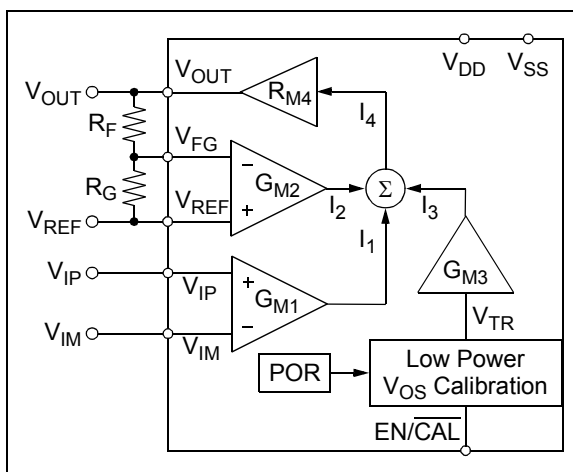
$V_{DD}$ $V_{SS}$

$V_{OUT}$ $V_{OUT}$ $R_{M4}$ $I_4$

$R_F$ $V_{FG}$

$-$ $G_{M2}$ $\Sigma$

$R_G$ $V_{REF}$ $V_{REF}$ $+$ $I_2$ $I_3$

$I_1$

$V_{IP}$ $+$ $G_{M3}$

$V_{IP}$ $G_{M1}$

$V_{IM}$ $-$ $V_{TR}$

$V_{IM}$

POR

Low Power $V_{OS}$ Calibration

$EN/\overline{CAL}$